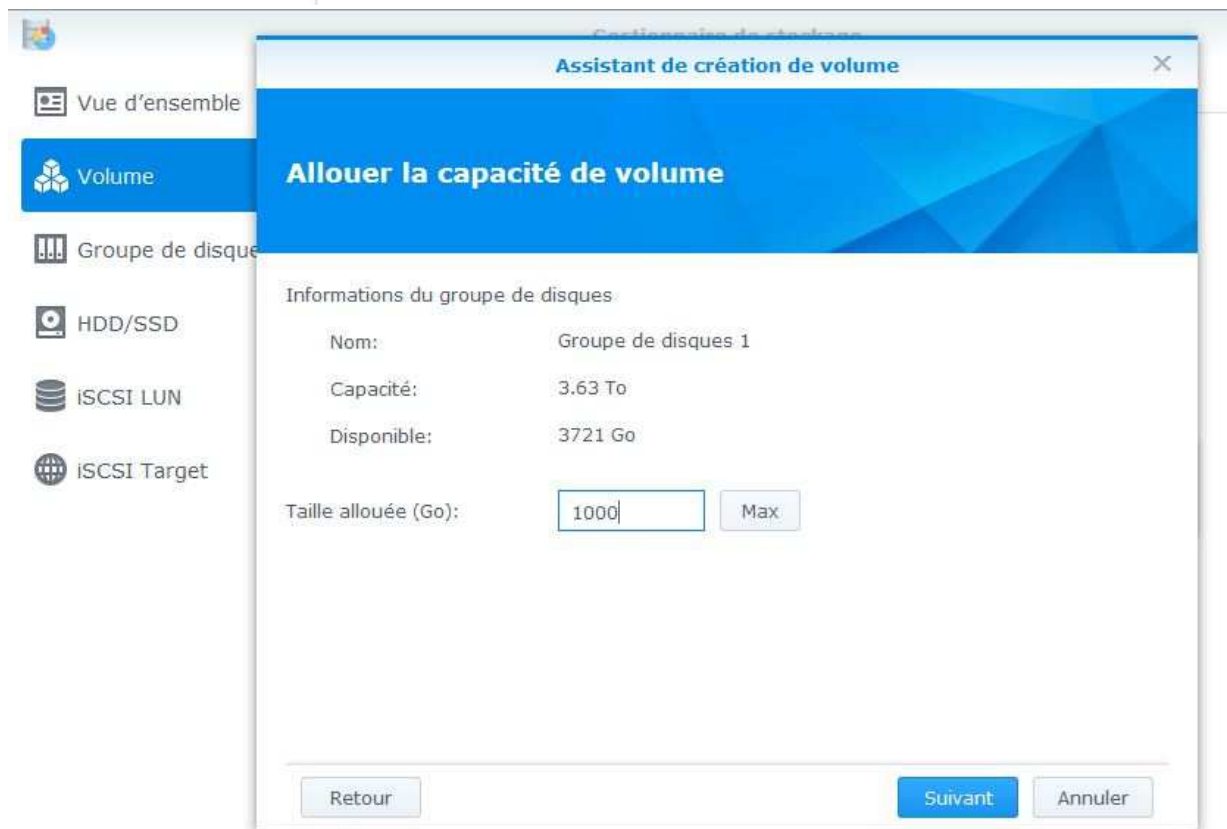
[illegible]

Vue d'ensemble

Volume

Groupe de disque

HDD/SSD

iSCSI LUN

iSCSI Target

Assistant de création de volume

×

Allouer la capacité de volume

Informations du groupe de disques

Nom: Groupe de disques 1

Capacité: 3.63 To

Disponible: 3721 Go

Taille allouée (Go): 1000 Max

Retour

Suivant

Annuler